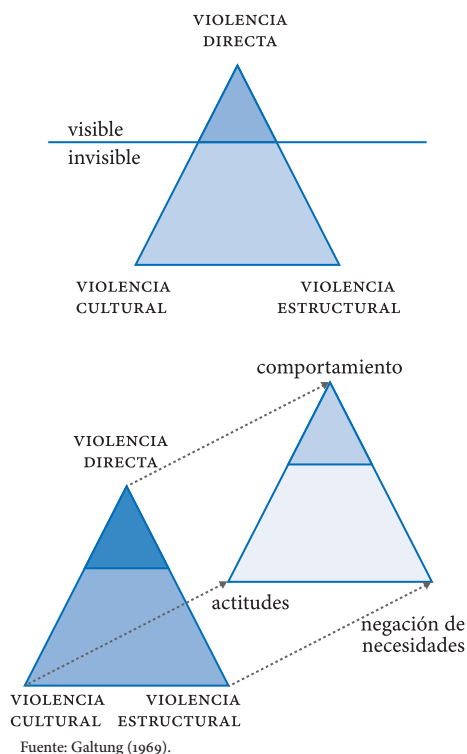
VIOLENCIA DIRECTA

visible

invisible

VIOLENCIA CULTURAL

VIOLENCIA ESTRUCTURAL

comportamiento

VIOLENCIA DIRECTA

actitudes

negación de necesidades

VIOLENCIA CULTURAL

VIOLENCIA ESTRUCTURAL

Fuente: Galtung (1969).